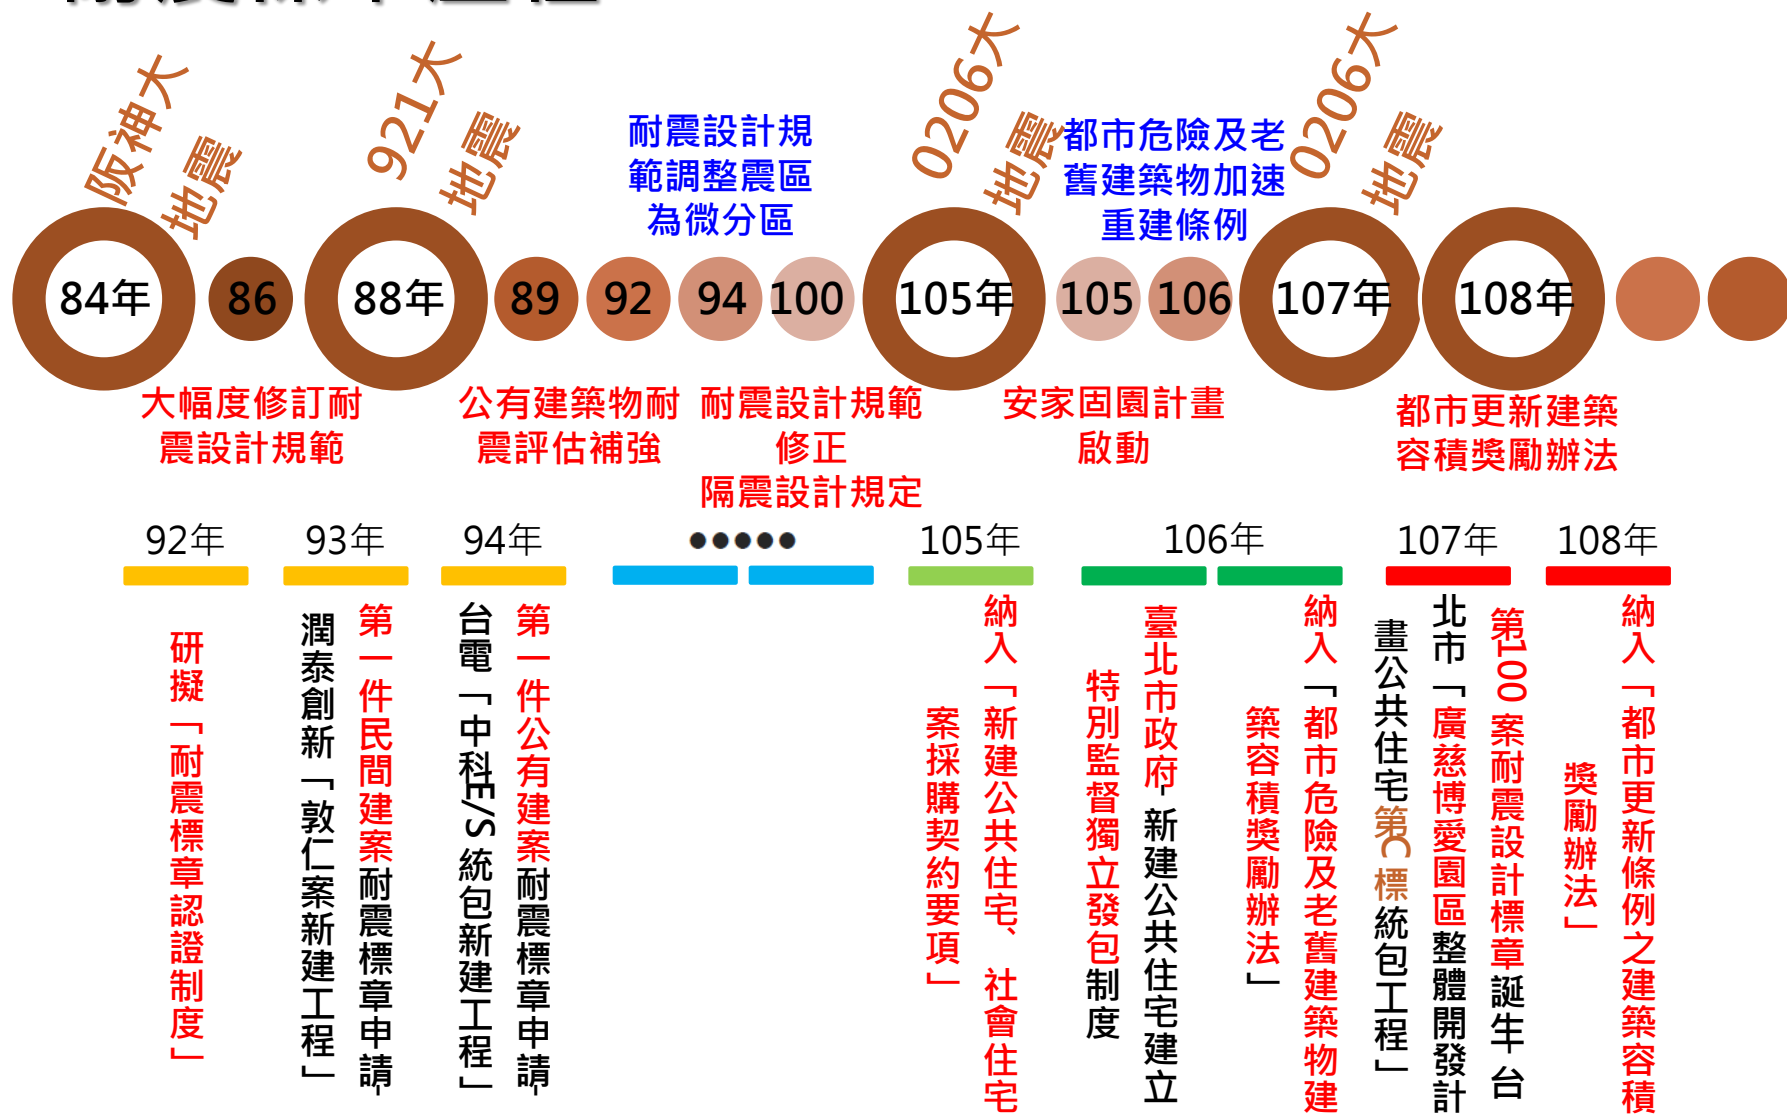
阪神大地震

921大地震

耐震設計規範調整震區為微分區

0206大地震

都市危險及老舊建築物加速重建條例

0206大地震

84年 86 88年 89 92 94 100 105年 105 106 107年 108年

大幅度修訂耐震設計規範

公有建築物耐震評估補強

耐震設計規範修正
隔震設計規定

安家固園計畫啟動

都市更新建築容積獎勵辦法

92年

研擬「耐震標章認證制度」

93年

第一件民間建案耐震標章申請
潤泰創新「敦仁案新建工程」

94年

第一件公有建案耐震標章申請
台電「中科E/S統包新建工程」

●●●●●

105年

納入「新建公共住宅、社會住宅案採購契約要項」

106年

臺北市政府-新建公共住宅建立特別監督獨立發包制度

納入「都市危險及老舊建築物建築容積獎勵辦法」

107年

第100案耐震設計標章誕生 台北市「廣慈博愛園區整體開發計畫公共住宅第C標統包工程」

108年

納入「都市更新條例之建築容積獎勵辦法」